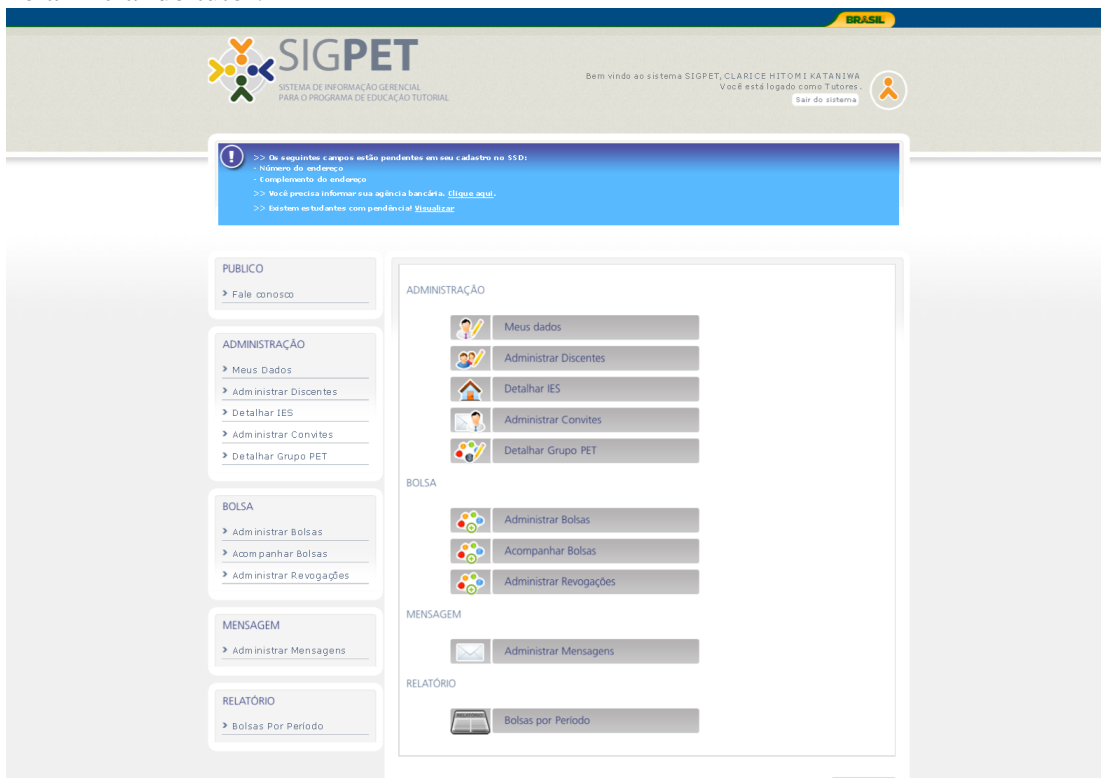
BRASIL

SIGPET
SISTEMA DE INFORMAÇÃO GERENCIAL PARA O PROGRAMA DE EDUCAÇÃO TUTORIAL

Bem vindo ao sistema SIGPET, CLARICE HITOMI KATANIWA
Você está logado como Tutores.
Sair do sistema

>> Os seguintes campos estão pendentes em seu cadastro no SSD:
- Número do endereço
- Complemento do endereço
>> Você precisa informar sua agência bancária. Clique aqui.
>> Existem estudantes com pendência! Visualizar

PUBLICO
› Fale conosco

ADMINISTRAÇÃO
› Meus Dados
› Administrar Discentes
› Detalhar IES
› Administrar Convites
› Detalhar Grupo PET

BOLSA
› Administrar Bolsas
› Acompanhar Bolsas
› Administrar Revogações

MENSAGEM
› Administrar Mensagens

RELATÓRIO
› Bolsas Por Período

ADMINISTRAÇÃO
Meus dados
Administrar Discentes
Detalhar IES
Administrar Convites
Detalhar Grupo PET

BOLSA
Administrar Bolsas
Acompanhar Bolsas
Administrar Revogações

MENSAGEM
Administrar Mensagens

RELATÓRIO
Bolsas por Período